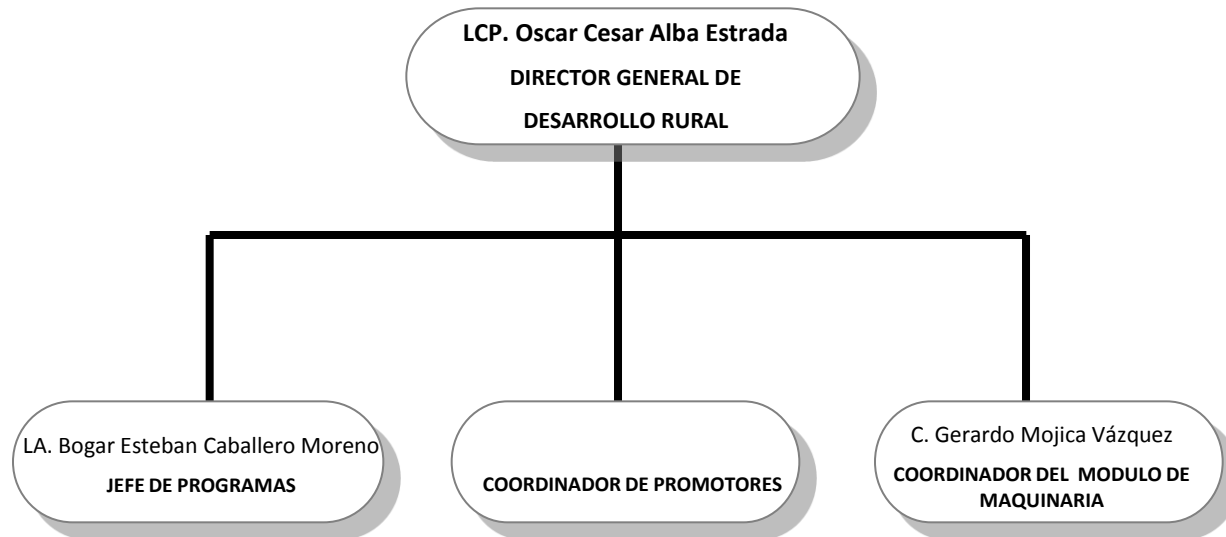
LCP. Oscar Cesar Alba Estrada
DIRECTOR GENERAL DE
DESARROLLO RURAL

LA. Bogar Esteban Caballero Moreno
JEFE DE PROGRAMAS

COORDINADOR DE PROMOTORES

C. Gerardo Mojica Vázquez
COORDINADOR DEL MODULO DE MAQUINARIA